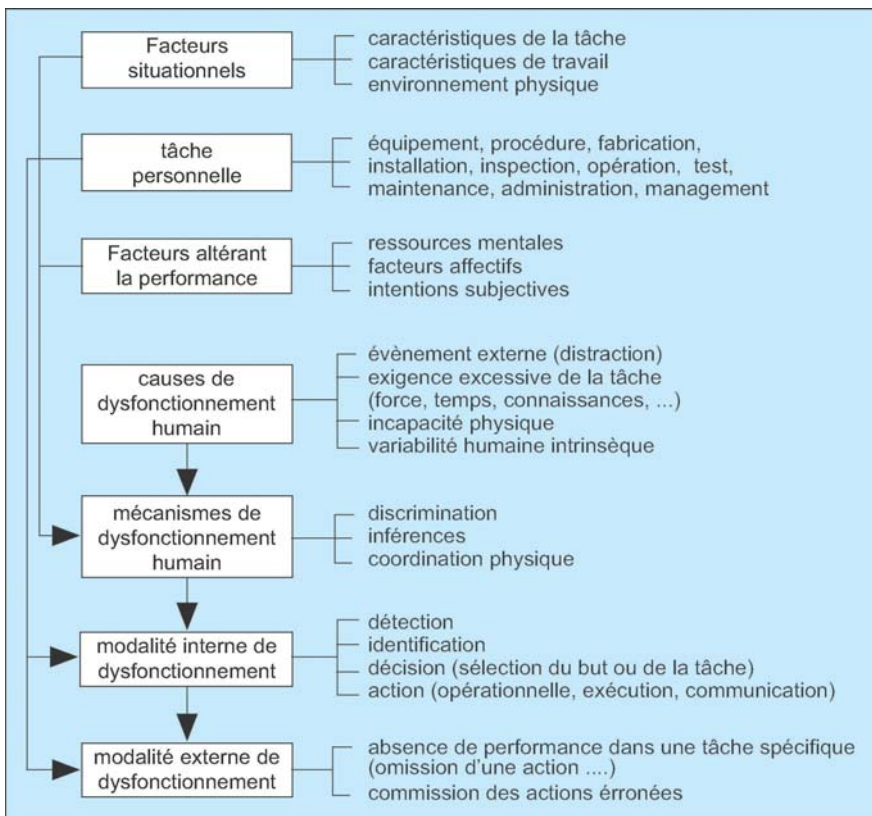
Facteurs situationnels

caractéristiques de la tâche
caractéristiques de travail
environnement physique

tâche personnelle

équipement, procédure, fabrication, installation, inspection, opération, test, maintenance, administration, management

Facteurs altérant la performance

ressources mentales
facteurs affectifs
intentions subjectives

causes de dysfonctionnement humain

évènement externe (distraction)
exigence excessive de la tâche (force, temps, connaissances, ...)
incapacité physique
variabilité humaine intrinsèque

mécanismes de dysfonctionnement humain

discrimination
inférences
coordination physique

modalité interne de dysfonctionnement

détection
identification
décision (sélection du but ou de la tâche)
action (opérationnelle, exécution, communication)

modalité externe de dysfonctionnement

absence de performance dans une tâche spécifique (omission d'une action ....)
commission des actions érronées